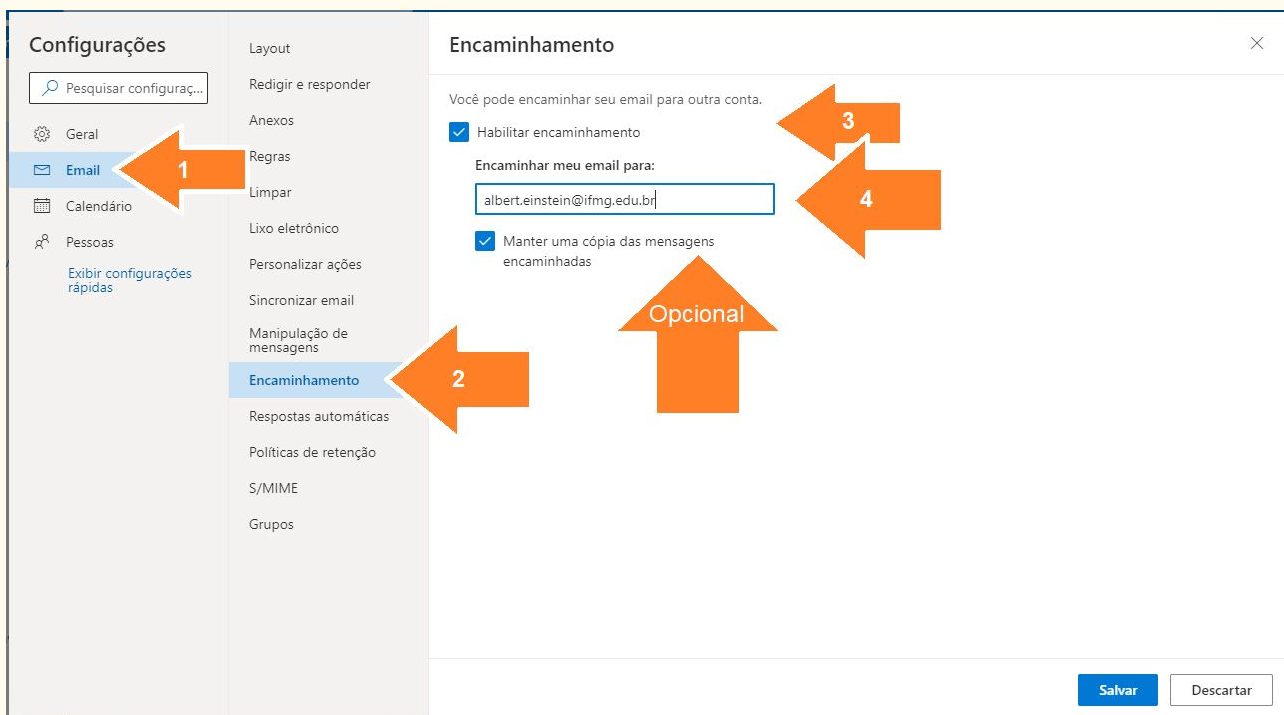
Configurações

Pesquisar configuraç...

Geral

Email

1

Calendário

Pessoas

Exibir configurações rápidas

Layout

Redigir e responder

Anexos

Regras

Limpar

Lixo eletrônico

Personalizar ações

Sincronizar email

Manipulação de mensagens

Encaminhamento

2

Respostas automáticas

Políticas de retenção

S/MIME

Grupos

Encaminhamento

Você pode encaminhar seu email para outra conta.

Habilitar encaminhamento

3

Encaminhar meu email para:

albert.einstein@ifmg.edu.br

4

Manter uma cópia das mensagens encaminhadas

Opcional

Salvar

Descartar